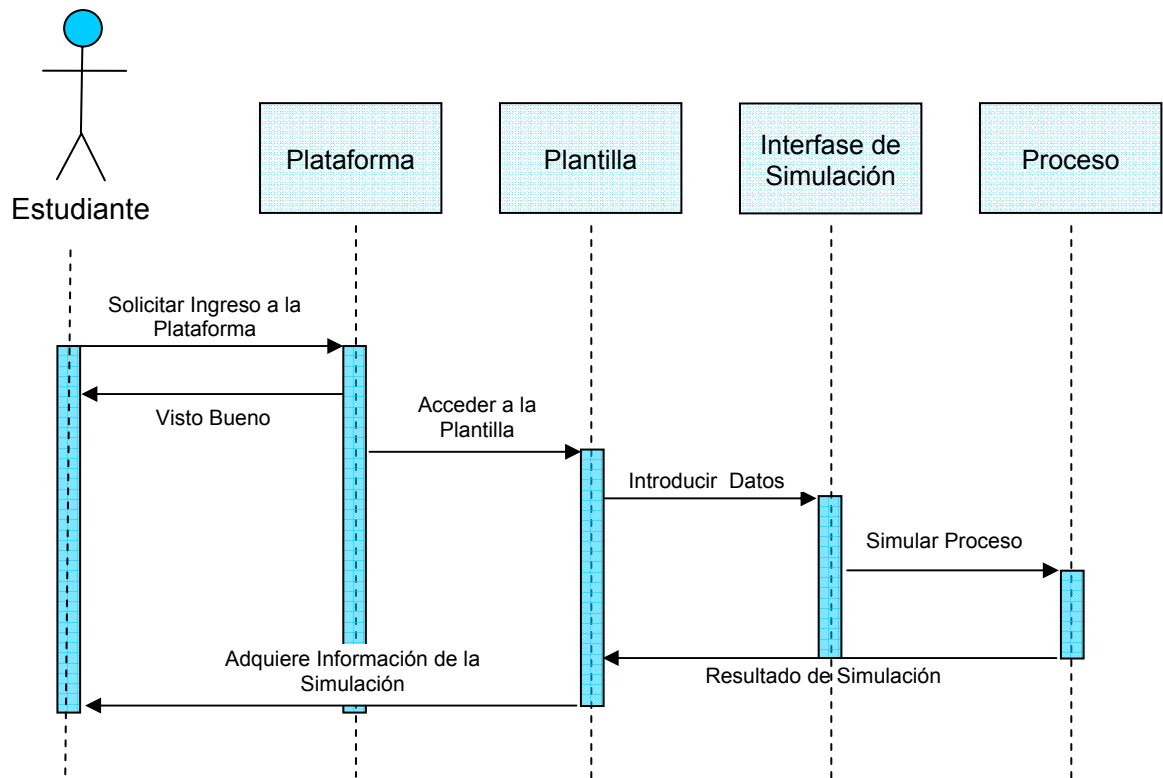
Estudiante

Plataforma

Plantilla

Interfase de Simulación

Proceso

Solicitar Ingreso a la Plataforma

Visto Bueno

Acceder a la Plantilla

Introducir Datos

Simular Proceso

Adquiere Información de la Simulación

Resultado de Simulación